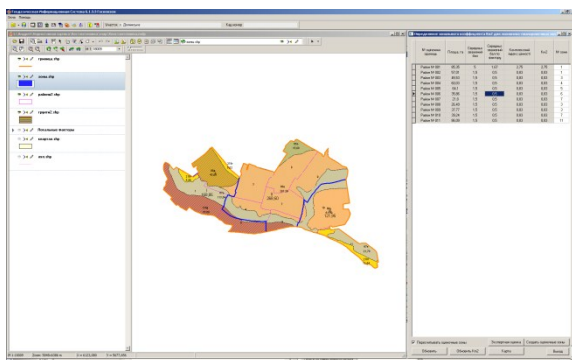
Геоинформационная Информационная Система 6.1.0.3 Пользователь
Меню Выход
граница.shp
зоны.shp
район2.shp
гранта2.shp
Локальные векторы
кварталы.shp
зел.shp
Определение оценочных и коэффициента КоС для оценочных...
| № оценочной единицы | Площадь, га | Кадастровая зона, руб | Средний удельный показатель кадастровой стоимости | Коэффициент оценочных параметров | КоС | № зоны |
|---|---|---|---|---|---|---|
| Район № 001 | 86,30 | 5 | 1,67 | 2,78 | 2,78 | 1 |
| Район № 002 | 57,81 | 1,8 | 0,5 | 0,83 | 0,83 | 2 |
| Район № 003 | 84,53 | 1,8 | 0,5 | 0,83 | 0,83 | 3 |
| Район № 004 | 69,03 | 1,8 | 0,5 | 0,83 | 0,83 | 4 |
| Район № 005 | 58,1 | 1,8 | 0,5 | 0,83 | 0,83 | 5 |
| Район № 006 | 76,86 | 1,8 | 0,5 | 0,83 | 0,83 | 6 |
| Район № 007 | 21,8 | 1,8 | 0,5 | 0,83 | 0,83 | 8 |
| Район № 008 | 20,49 | 1,8 | 0,5 | 0,83 | 0,83 | 9 |
| Район № 009 | 27,77 | 1,8 | 0,5 | 0,83 | 0,83 | 7 |
| Район № 010 | 35,24 | 1,8 | 0,5 | 0,83 | 0,83 | 10 |
| Район № 011 | 86,09 | 1,8 | 0,5 | 0,83 | 0,83 | 11 |
Пересчитывать оценочные зоны
Экспорт в Excel
Создать оценочные зоны
Обновить
Обновить КоС
Карта
Выход